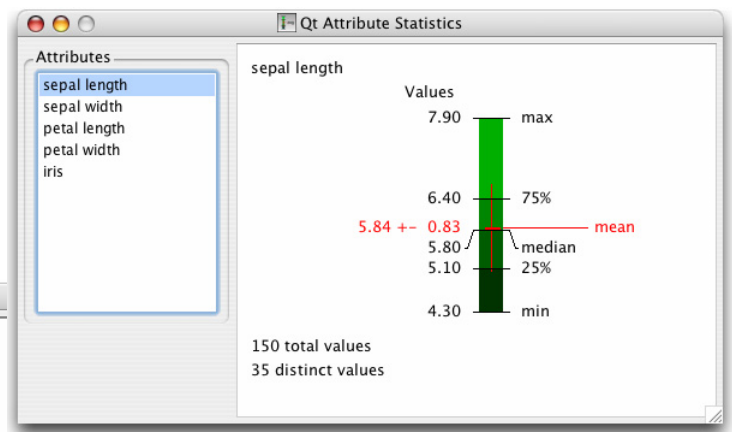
Qt Attribute Statistics

Attributes
sepal length
sepal width
petal length
petal width
iris

sepal length

Values

7.90 max
6.40 75%
5.84 +- 0.83 mean
5.80 median
5.10 25%
4.30 min

150 total values
35 distinct values